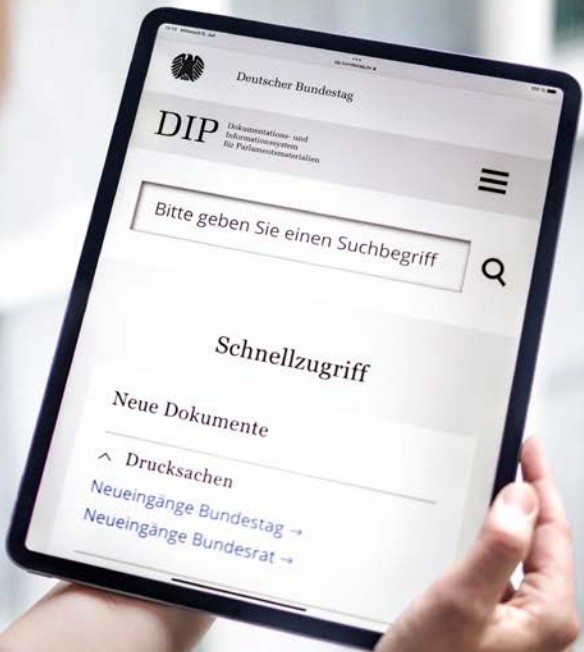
Deutscher Bundestag

DIP Dokumentations- und Informationssystem für Parlamentsmaterialien

Bitte geben Sie einen Suchbegriff

Schnellzugriff

Neue Dokumente

^ Drucksachen

Neueingänge Bundestag →

Neueingänge Bundesrat →